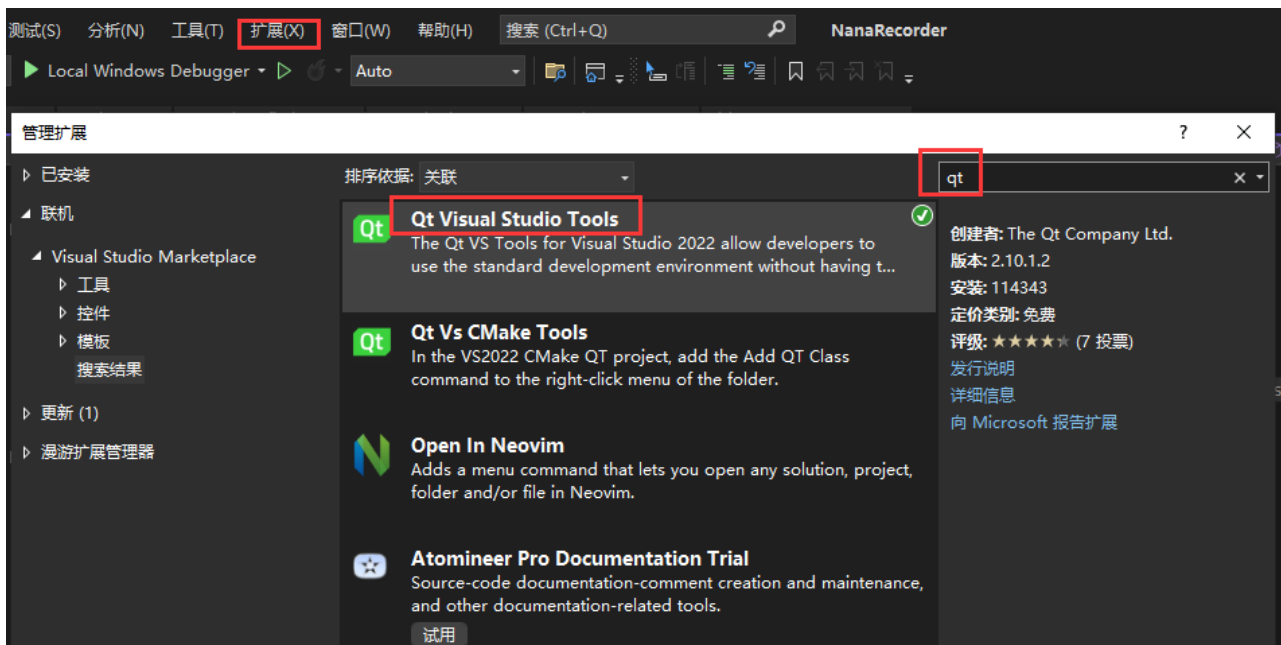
测试(S) 分析(N) 工具(T) 扩展(X) 窗口(W) 帮助(H) 搜索 (Ctrl+Q) NanaRecorder

Local Windows Debugger Auto

管理扩展 ? ✕

已安装
联机
Visual Studio Marketplace
工具
控件
模板
搜索结果
更新 (1)
漫游扩展管理器

排序依据: 关联

qt

Qt Visual Studio Tools
The Qt VS Tools for Visual Studio 2022 allow developers to use the standard development environment without having t...

Qt Vs CMake Tools
In the VS2022 CMake QT project, add the Add QT Class command to the right-click menu of the folder.

Open In Neovim
Adds a menu command that lets you open any solution, project, folder and/or file in Neovim.

Atomineer Pro Documentation Trial
Source-code documentation-comment creation and maintenance, and other documentation-related tools.
试用

创建者: The Qt Company Ltd.
版本: 2.10.1.2
安装: 114343
定价类别: 免费
评级: ★★★★★ (7 投票)
发行说明
详细信息
向 Microsoft 报告扩展